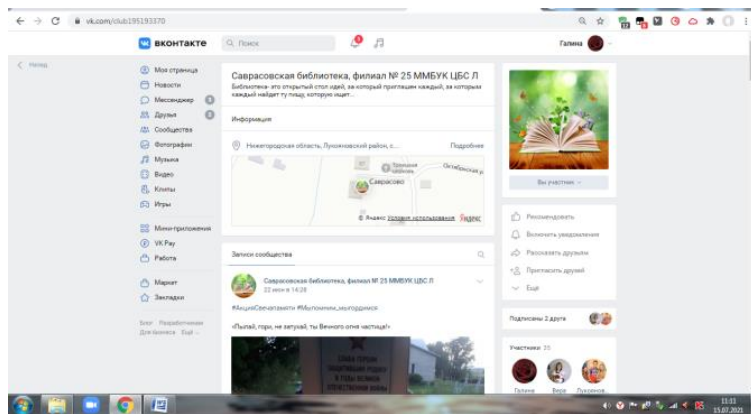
vk.com/club195193370

ВКОНТАКТЕ Поиск Галина

< Назад

Моя страница
Новости
Мессенджер
Друзья
Сообщества
Фотографии
Музыка
Видео
Клипы
Игры
Мини-приложения
VK Pay
Работа
Маркет
Закладки

Блог Разработчикам Для бизнеса Ещё

Саврасовская библиотека, филиал № 25 ММБУК ЦБС Л

Библиотека- это открытый стол идей, за который приглашен каждый, за которым каждый найдет ту пищу, которую ищет...

Информация

Нижегородская область, Лукояновский район, с... Подробнее

Саврасово
Октябрьская ул.

© Яндекс Условия использования Яндекс

Записи сообщества

Саврасовская библиотека, филиал № 25 ММБУК ЦБС Л
22 июн в 14:28

#АкцияСвечапамяти #Мыпомним_мыгордимся

«Пылай, гори, не затухай, ты Вечного огня частица!»

СЛАВА ГЕРОЯМ ПОГИБШИМ В ГОДЫ ВЕЛИКОЙ ОТЕЧЕСТВЕННОЙ ВОЙНЫ

Вы участник

Рекомендовать
Включить уведомления
Рассказать друзьям
Пригласить друзей
Ещё

Подписаны 2 друга

Участники 35

Галина Вера Лукоянов...

11:11
15.07.2021